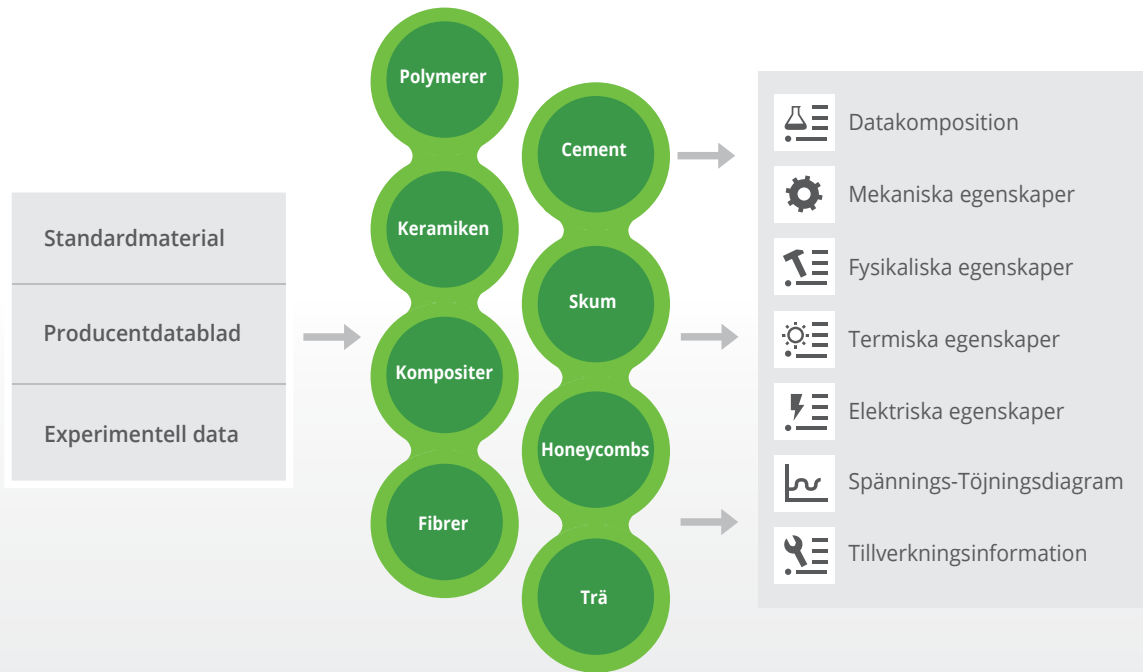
Standardmaterial

Producentdatablad

Experimentell data

Polymerer

Keramiken

Kompositer

Fibrer

Cement

Skum

Honeycombs

Trä

Datakomposition

Mekaniska egenskaper

Fysikaliska egenskaper

Termiska egenskaper

Elektriska egenskaper

Spännings-Töjningsdiagram

Tillverkningsinformation